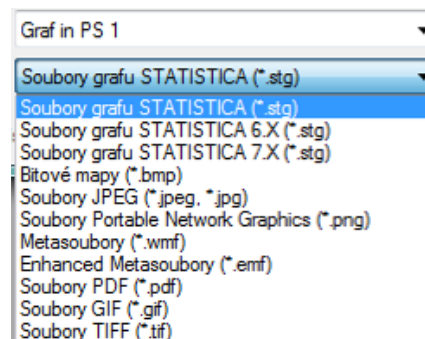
Graf in PS 1

Soubory grafu STATISTICA (*.stg)

Soubory grafu STATISTICA (*.stg)
Soubory grafu STATISTICA 6.X (*.stg)
Soubory grafu STATISTICA 7.X (*.stg)
Bitové mapy (*.bmp)
Soubory JPEG (*.jpeg, *.jpg)
Soubory Portable Network Graphics (*.png)
Metasoubory (*.wmf)
Enhanced Metasoubory (*.emf)
Soubory PDF (*.pdf)
Soubory GIF (*.gif)
Soubory TIFF (*.tif)